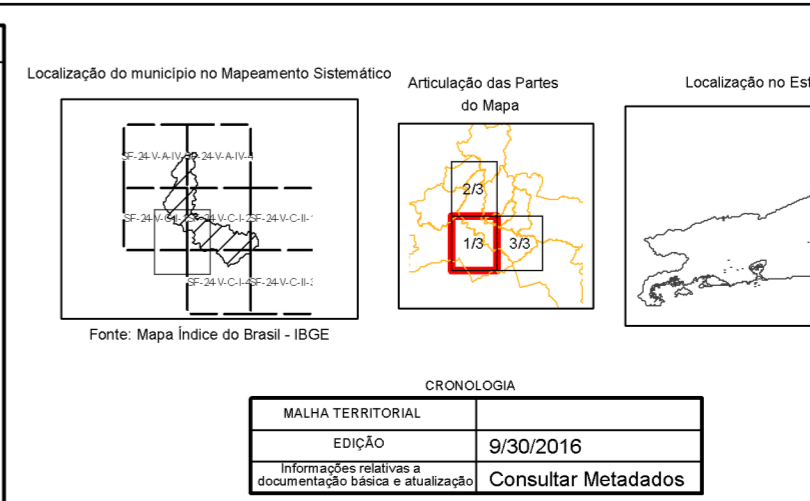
Localização do município no Mapeamento Sistemático

SF-24-V-A-IV-3
SF-24-V-A-IV-4
SF-24-V-C-I-1
SF-24-V-C-I-2
SF-24-V-C-II-1
SF-24-V-C-I-4
SF-24-V-C-II-3

Fonte: Mapa Índice do Brasil - IBGE

Articulação das Partes do Mapa

2/3
1/3
3/3

Localização no Es

CRONOLOGIA

| MALHA TERRITORIAL | |
|---|---|
| EDIÇÃO | 9/30/2016 |
| Informações relativas a documentação básica e atualização | Consultar Metadados |